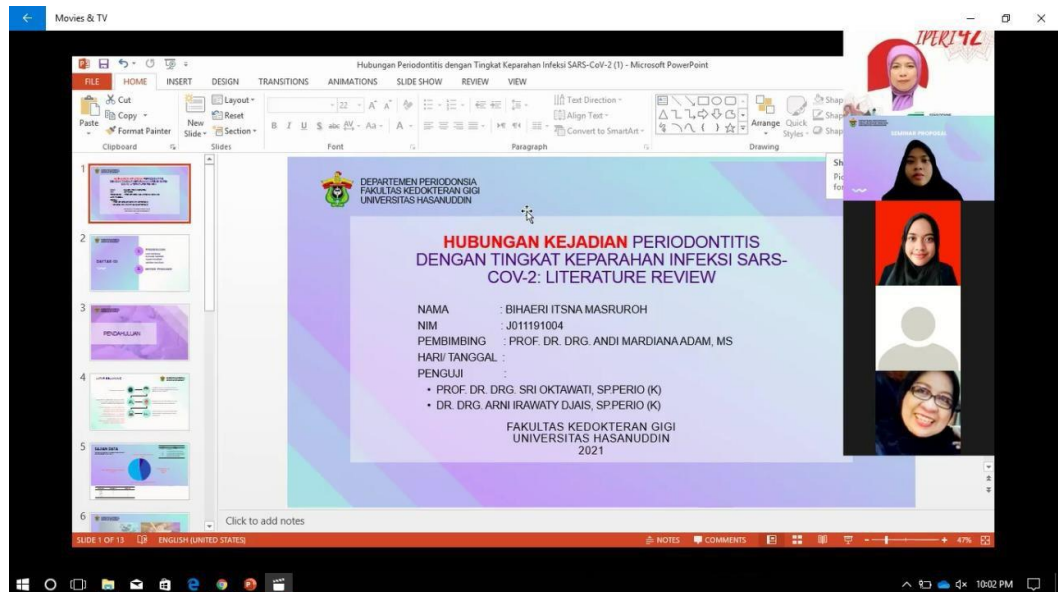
Movies & TV

Hubungan Periodontitis dengan Tingkat Keparahan Infeksi SARS-CoV-2 (1) - Microsoft PowerPoint

FILE HOME INSERT DESIGN TRANSITIONS ANIMATIONS SLIDE SHOW REVIEW VIEW

Cut
Copy
Paste
Format Painter
Clipboard
New Slide
Layout
Reset
Section
Slides
Font
Text Direction
Align Text
Convert to SmartArt
Paragraph
Arrange
Quick Styles
Drawing

IPERI42

DEPARTEMEN PERIODONSIA
FAKULTAS KEDOKTERAN GIGI
UNIVERSITAS HASANUDDIN

HUBUNGAN KEJADIAN PERIODONTITIS DENGAN TINGKAT KEPARAHAN INFEKSI SARS-COV-2: LITERATURE REVIEW

NAMA : BIHAERI ITSNA MASRUROH
NIM : J011191004
PEMBIMBING : PROF. DR. DRG. ANDI MARDIANA ADAM, MS
HARI/ TANGGAL :
PENGUJI :
• PROF. DR. DRG. SRI OKTAWATI, SP.PERIO (K)
• DR. DRG. ARNI IRAWATY DJAIS, SP.PERIO (K)

FAKULTAS KEDOKTERAN GIGI
UNIVERSITAS HASANUDDIN
2021

PENDAHULUAN

Click to add notes

SLIDE 1 OF 13 ENGLISH (UNITED STATES) NOTES COMMENTS 47%

10:02 PM